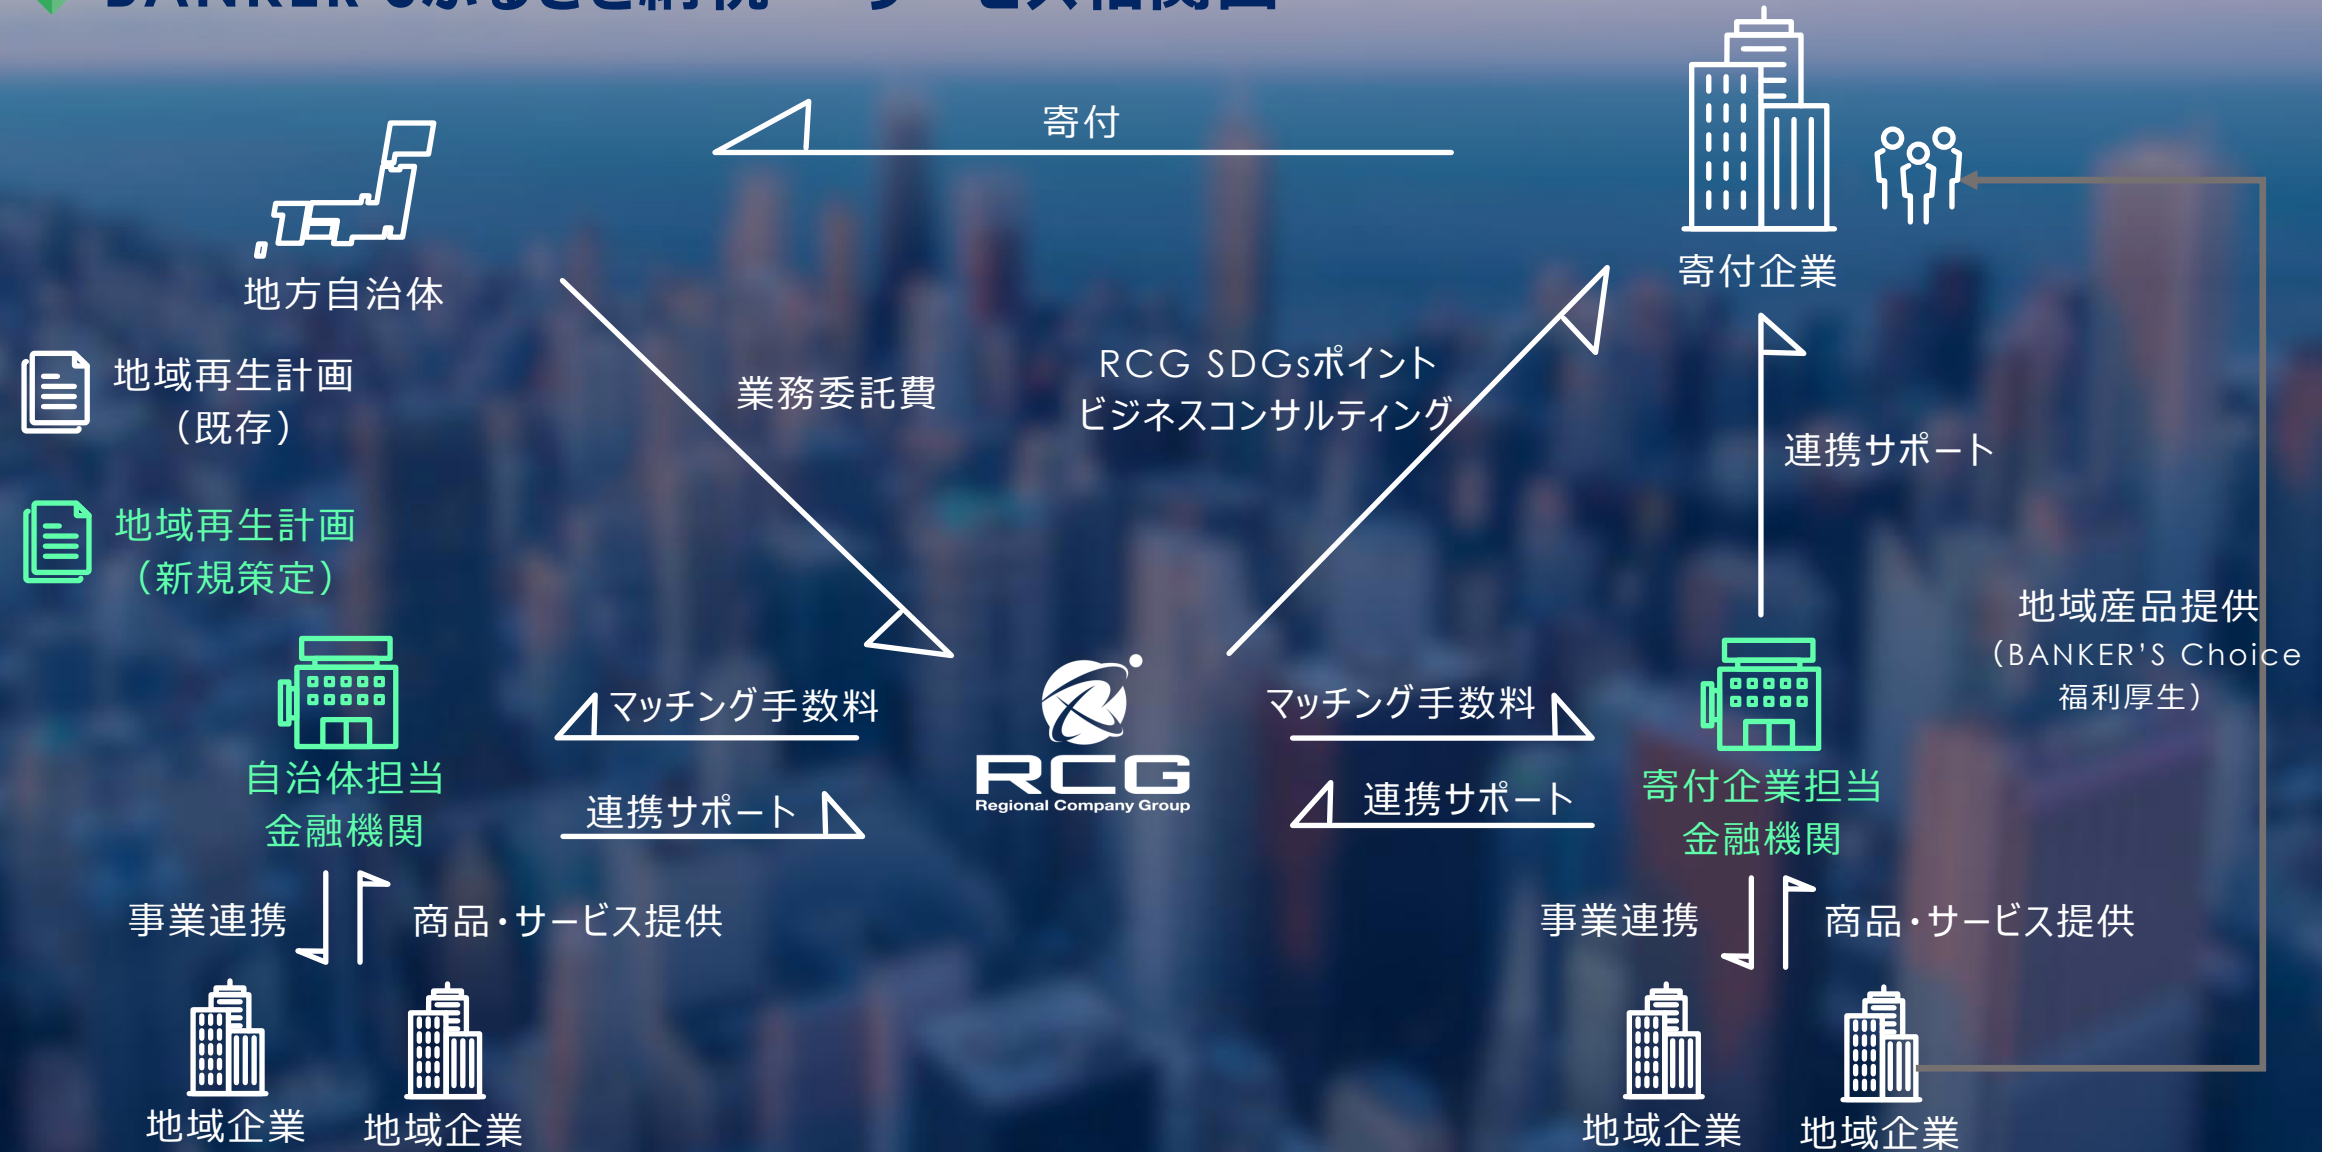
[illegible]

寄付

地方自治体

寄付企業

地域再生計画
（既存）

地域再生計画
（新規策定）

業務委託費

RCG SDGsポイント
ビジネスコンサルティング

連携サポート

地域産品提供
（BANKER'S Choice
福利厚生）

自治体担当
金融機関

マッチング手数料

連携サポート

RCG
Regional Company Group

マッチング手数料

連携サポート

寄付企業担当
金融機関

事業連携

商品・サービス提供

事業連携

商品・サービス提供

地域企業

地域企業

地域企業

地域企業